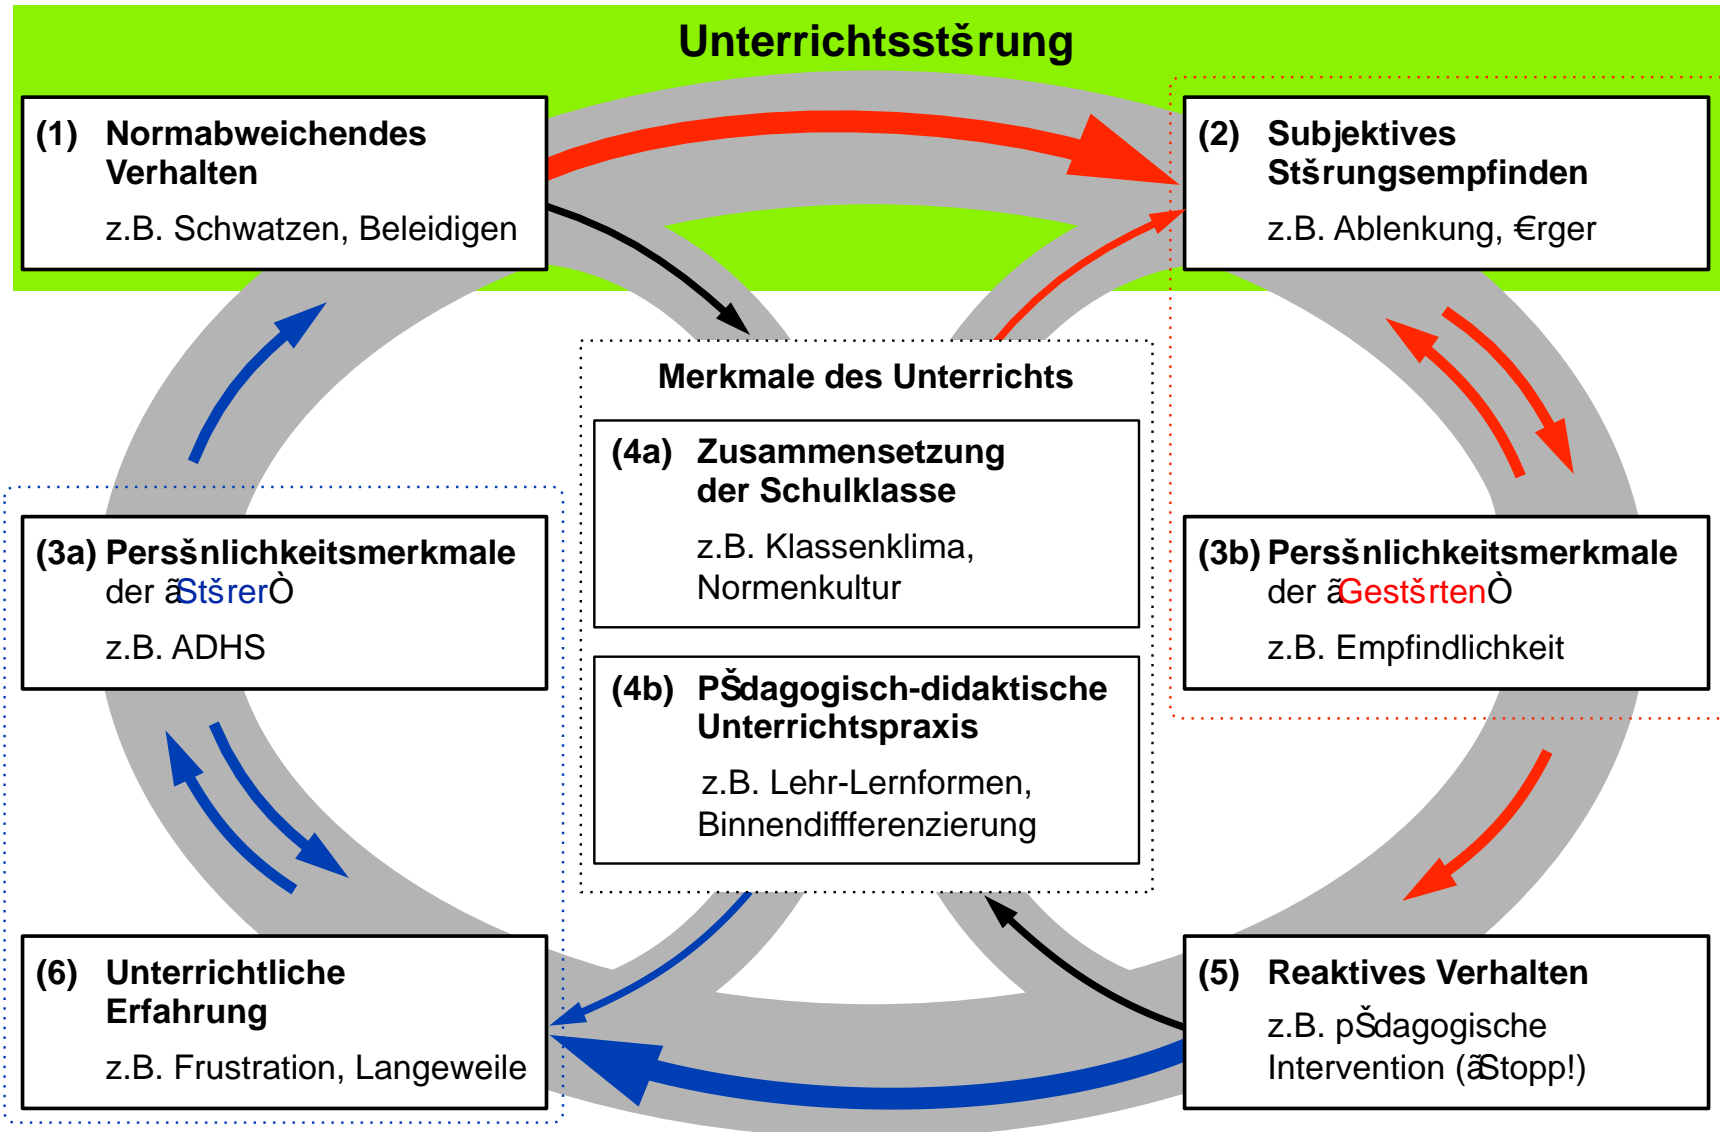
Unterrichtsstšrung

(1) Normabweichendes Verhalten

z.B. Schwatzen, Beleidigen

(2) Subjektives Stšrungsempfinden

z.B. Ablenkung, €rger

Merkmale des Unterrichts

(4a) Zusammensetzung der Schulklasse

z.B. Klassenklima, Normenkultur

(4b) PŠdagogisch-didaktische Unterrichtspraxis

z.B. Lehr-Lernformen, Binnendiffferenzierung

(3a) Persšnlichkeitsmerkmale der ãStšrerÒ

z.B. ADHS

(3b) Persšnlichkeitsmerkmale der ãGestšrtenÒ

z.B. Empfindlichkeit

(6) Unterrichtliche Erfahrung

z.B. Frustration, Langeweile

(5) Reaktives Verhalten

z.B. pŠdagogische Intervention (ãStopp!)